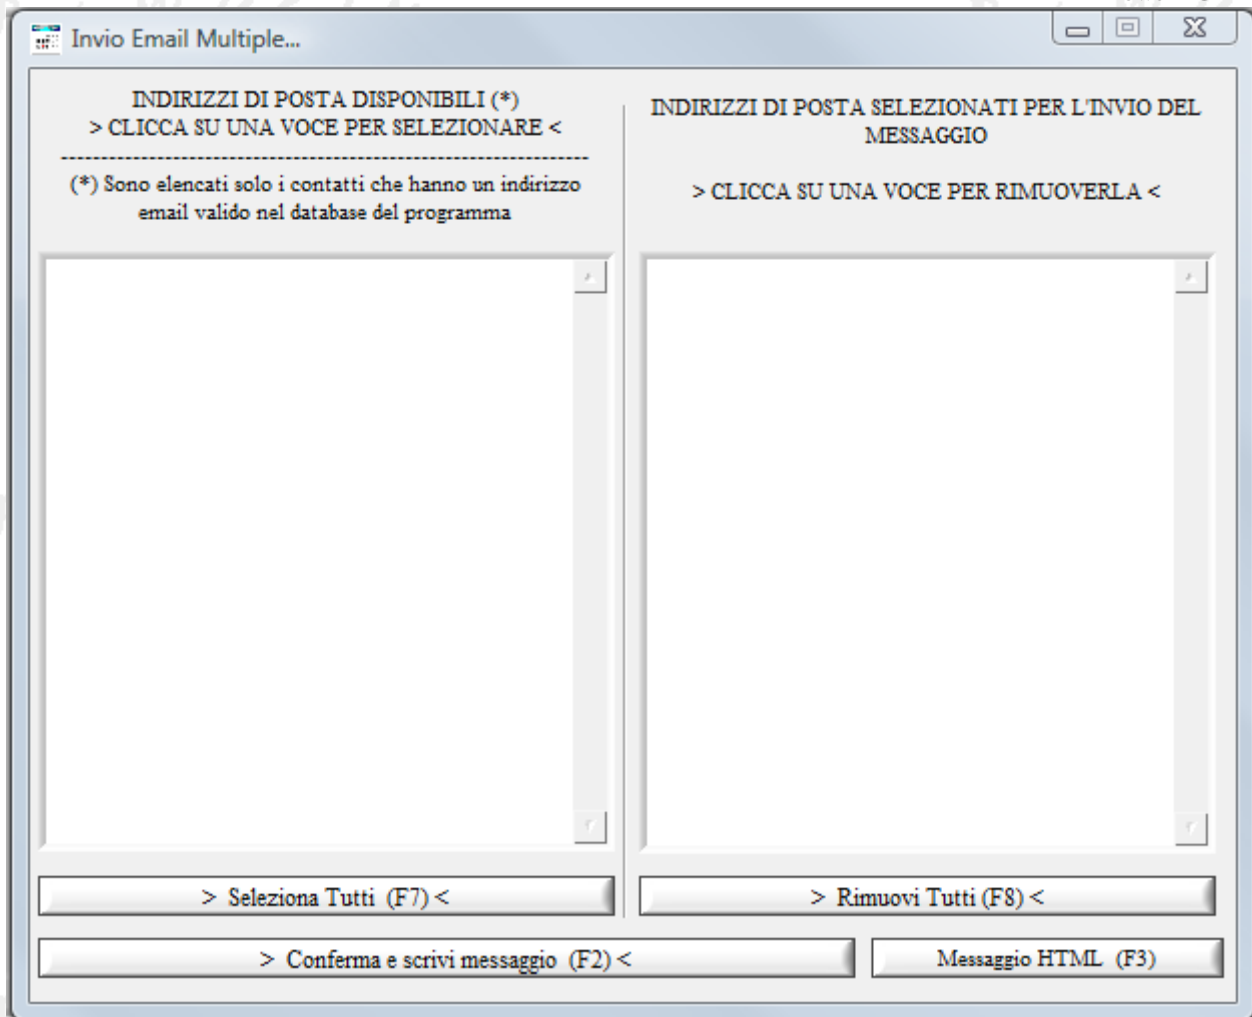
Invio Email Multiple...

INDIRIZZI DI POSTA DISPONIBILI (*)
> CLICCA SU UNA VOCE PER SELEZIONARE <
------------------------------------------------------------
(*) Sono elencati solo i contatti che hanno un indirizzo email valido nel database del programma

INDIRIZZI DI POSTA SELEZIONATI PER L'INVIO DEL MESSAGGIO

> CLICCA SU UNA VOCE PER RIMUOVERLA <

> Seleziona Tutti (F7) <

> Rimuovi Tutti (F8) <

> Conferma e scrivi messaggio (F2) <

Messaggio HTML (F3)